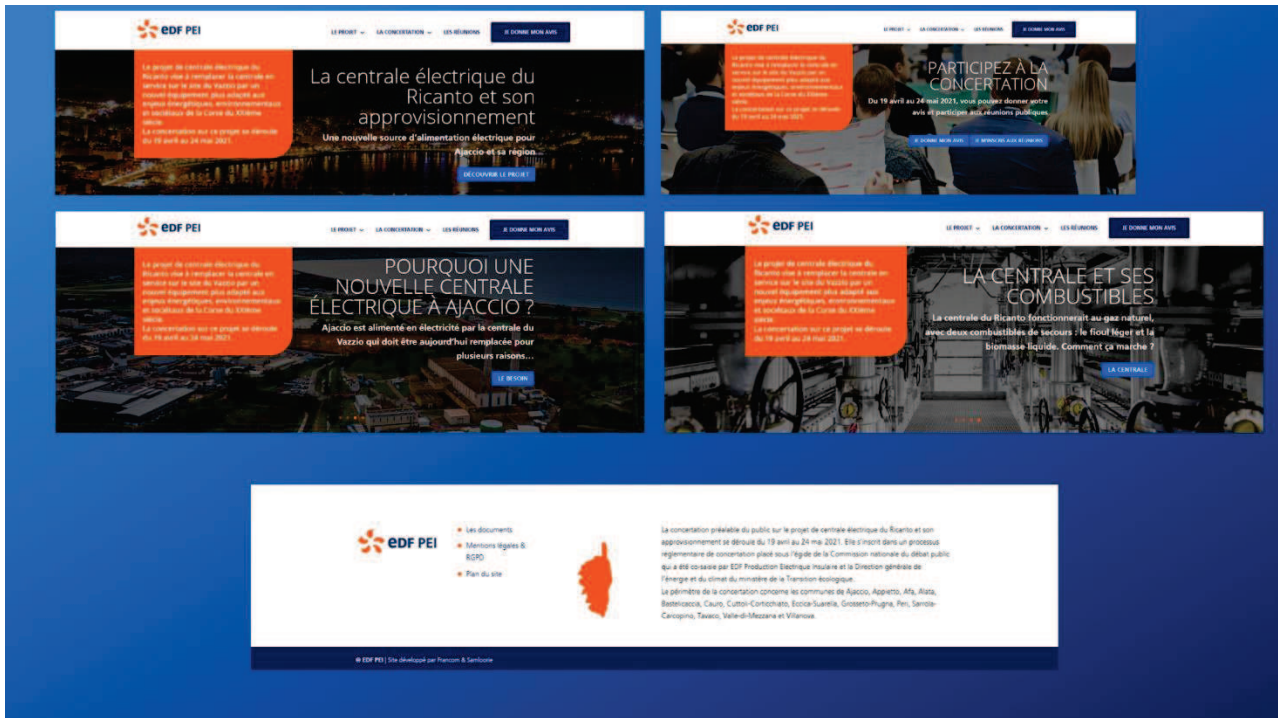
eDF PEI

LE PROJET LA CONCERTATION LES RÉUNIONS JE DONNE MON AVIS

Le projet de centrale électrique du Ricanto vise à remplacer la centrale en service sur le site du Vazzio par un nouvel équipement plus adapté aux enjeux énergétiques, environnementaux et sociétaux de la Corse du XXIème siècle.
La concertation sur ce projet se déroule du 19 avril au 24 mai 2021.

La centrale électrique du Ricanto et son approvisionnement

Une nouvelle source d'alimentation électrique pour Ajaccio et sa région...

DÉCOUVRIR LE PROJET

eDF PEI

LE PROJET LA CONCERTATION LES RÉUNIONS JE DONNE MON AVIS

Le projet de centrale électrique du Ricanto vise à remplacer la centrale en service sur le site du Vazzio par un nouvel équipement plus adapté aux enjeux énergétiques, environnementaux et sociétaux de la Corse du XXIème siècle.
La concertation sur ce projet se déroule du 19 avril au 24 mai 2021.

PARTICIPEZ À LA CONCERTATION

Du 19 avril au 24 mai 2021, vous pouvez donner votre avis et participer aux réunions publiques.

JE DONNE MON AVIS JE M'INSCRIS AUX RÉUNIONS

eDF PEI

LE PROJET LA CONCERTATION LES RÉUNIONS JE DONNE MON AVIS

Le projet de centrale électrique du Ricanto vise à remplacer la centrale en service sur le site du Vazzio par un nouvel équipement plus adapté aux enjeux énergétiques, environnementaux et sociétaux de la Corse du XXIème siècle.
La concertation sur ce projet se déroule du 19 avril au 24 mai 2021.

POURQUOI UNE NOUVELLE CENTRALE ÉLECTRIQUE À AJACCIO ?

Ajaccio est alimenté en électricité par la centrale du Vazzio qui doit être aujourd'hui remplacée pour plusieurs raisons...

LE BESOIN

eDF PEI

LE PROJET LA CONCERTATION LES RÉUNIONS JE DONNE MON AVIS

Le projet de centrale électrique du Ricanto vise à remplacer la centrale en service sur le site du Vazzio par un nouvel équipement plus adapté aux enjeux énergétiques, environnementaux et sociétaux de la Corse du XXIème siècle.
La concertation sur ce projet se déroule du 19 avril au 24 mai 2021.

LA CENTRALE ET SES COMBUSTIBLES

La centrale du Ricanto fonctionnerait au gaz naturel, avec deux combustibles de secours : le fioul léger et la biomasse liquide. Comment ça marche ?

LA CENTRALE

eDF PEI

Les documents
Mentions légales & RGPD
Plan du site

La concertation préalable du public sur le projet de centrale électrique du Ricanto et son approvisionnement se déroule du 19 avril au 24 mai 2021. Elle s'inscrit dans un processus réglementaire de concertation placé sous l'égide de la Commission nationale du débat public qui a été co-saisie par EDF Production Electrique Insulaire et la Direction générale de l'énergie et du climat du ministère de la Transition écologique.
Le périmètre de la concertation concerne les communes de Ajaccio, Appietto, Afa, Alata, Bastelicaccia, Cauro, Cuttoli-Corticchiato, Eccica-Suarella, Grosseto-Prugna, Peri, Sarrola-Carcopino, Tavaco, Valle-di-Mezzana et Villanova.

© EDF PEI | Site développé par Francom & Semiosine